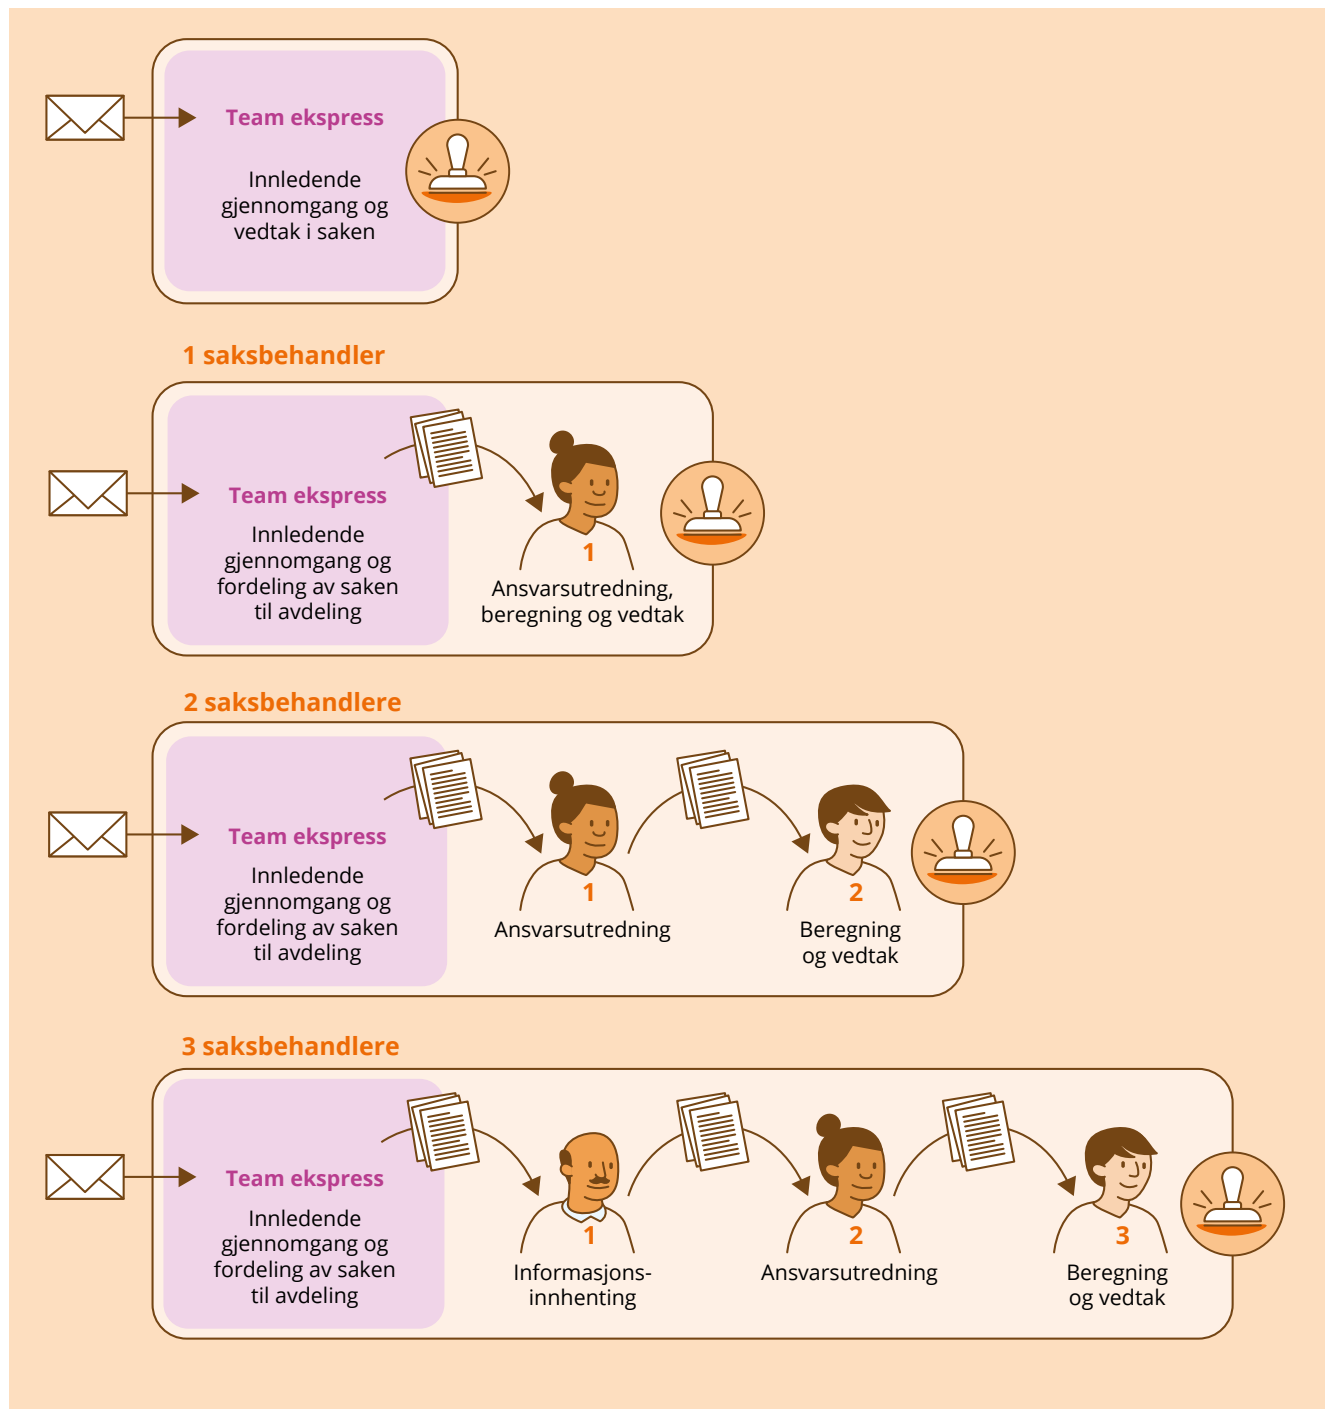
Team ekspress

Innledende gjennomgang og vedtak i saken

1 saksbehandler

Team ekspress

Innledende gjennomgang og fordeling av saken til avdeling

1

Ansvarsutredning, beregning og vedtak

2 saksbehandlere

Team ekspress

Innledende gjennomgang og fordeling av saken til avdeling

1

Ansvarsutredning

2

Beregning og vedtak

3 saksbehandlere

Team ekspress

Innledende gjennomgang og fordeling av saken til avdeling

1

Informasjonsinnhenting

2

Ansvarsutredning

3

Beregning og vedtak